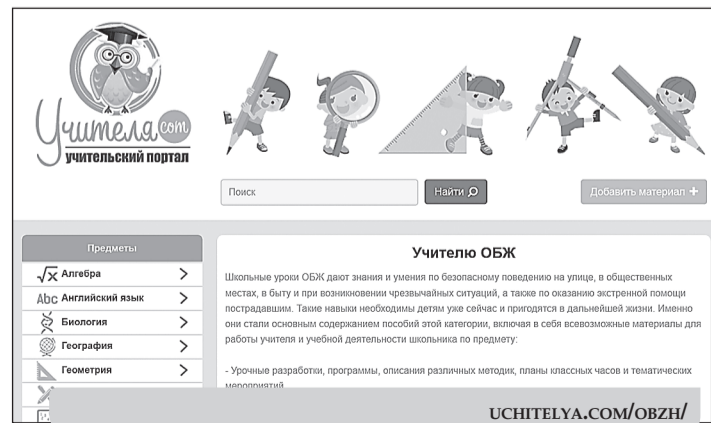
Учитела com
учительский портал

Поиск
Найти
Добавить материал +

Предметы
Алгебра
Английский язык
Биология
География
Геометрия

Учителю ОБЖ

Школьные уроки ОБЖ дают знания и умения по безопасному поведению на улице, в общественных местах, в быту и при возникновении чрезвычайных ситуаций, а также по оказанию экстренной помощи пострадавшим. Такие навыки необходимы детям уже сейчас и пригодятся в дальнейшей жизни. Именно они стали основным содержанием пособий этой категории, включая в себя всевозможные материалы для работы учителя и учебной деятельности школьника по предмету:

- Урочные разработки, программы, описания различных методик, планы классных часов и тематических мероприятий

UCHITELYA.COM/OBZH/